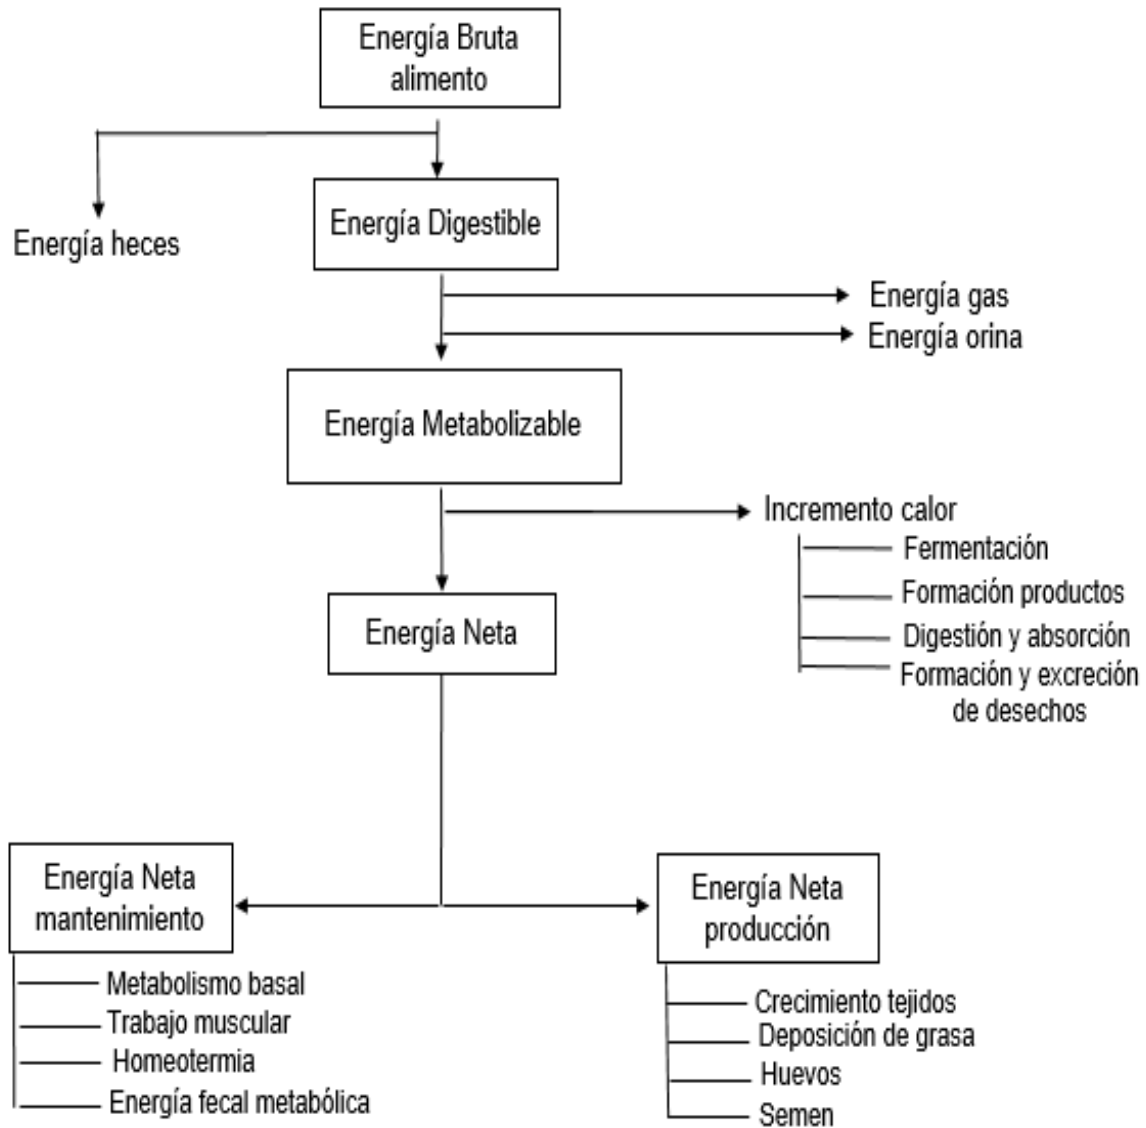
Energía Bruta alimento

Energía heces

Energía Digestible

Energía gas

Energía orina

Energía Metabolizable

Incremento calor

Fermentación

Formación productos

Digestión y absorción

Formación y excreción de desechos

Energía Neta

Energía Neta mantenimiento

Metabolismo basal

Trabajo muscular

Homeotermia

Energía fecal metabólica

Energía Neta producción

Crecimiento tejidos

Deposición de grasa

Huevos

Semen